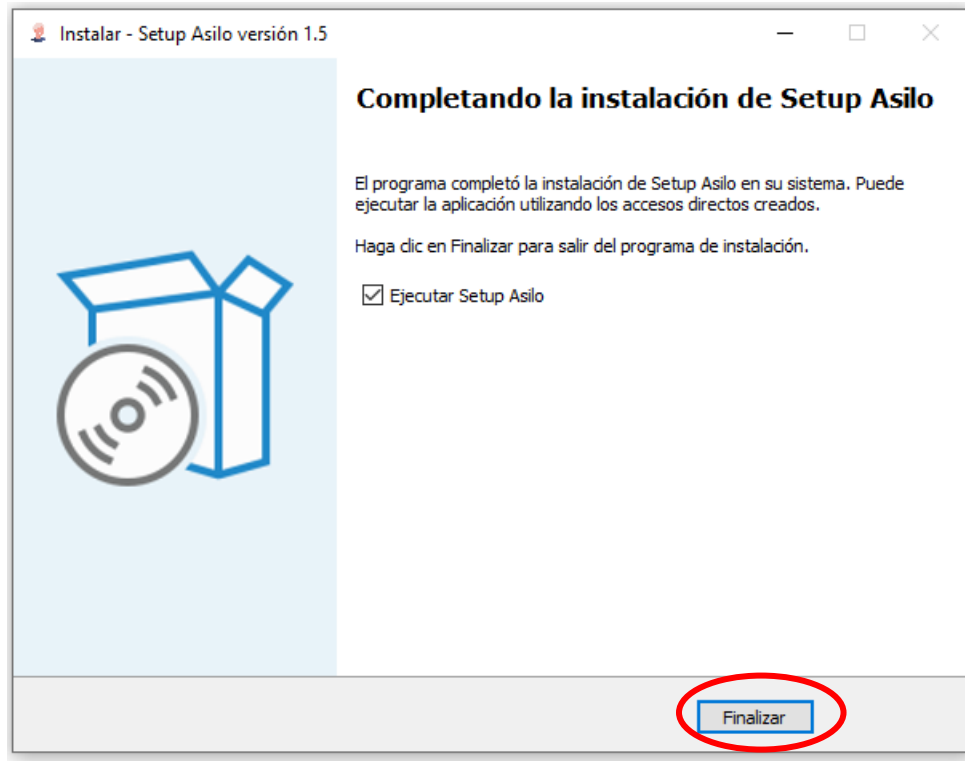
Instalar - Setup Asilo versión 1.5

Completando la instalación de Setup Asilo

El programa completó la instalación de Setup Asilo en su sistema. Puede ejecutar la aplicación utilizando los accesos directos creados.

Haga clic en Finalizar para salir del programa de instalación.

☑ Ejecutar Setup Asilo

Finalizar